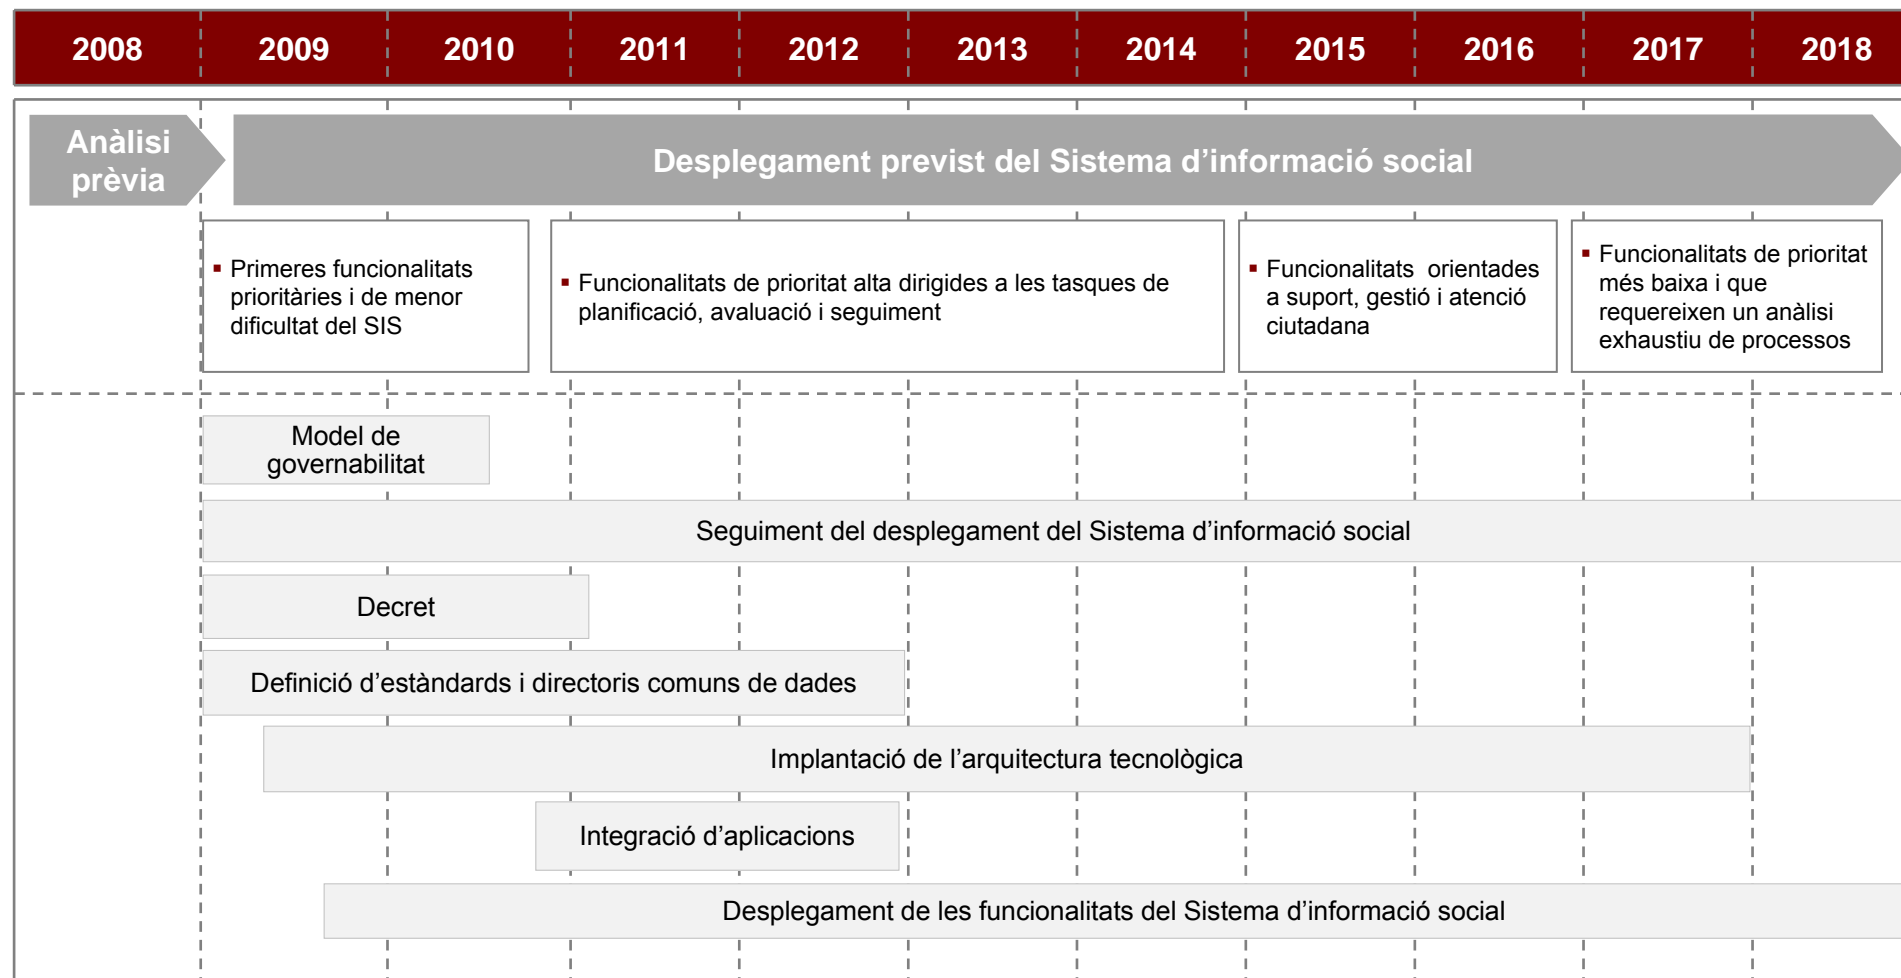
| 2008 | 2009 | 2010 | 2011 | 2012 | 2013 | 2014 | 2015 | 2016 | 2017 | 2018 |
|---|---|---|---|---|---|---|---|---|---|---|

Anàlisi prèvia

Desplegament previst del Sistema d'informació social

▪ Primeres funcionalitats prioritàries i de menor dificultat del SIS

▪ Funcionalitats de prioritat alta dirigides a les tasques de planificació, avaluació i seguiment

▪ Funcionalitats orientades a suport, gestió i atenció ciutadana

▪ Funcionalitats de prioritat més baixa i que requereixen un anàlisi exhaustiu de processos

Model de governabilitat

Seguiment del desplegament del Sistema d'informació social

Decret

Definició d'estàndards i directoris comuns de dades

Implantació de l'arquitectura tecnològica

Integració d'aplicacions

Desplegament de les funcionalitats del Sistema d'informació social